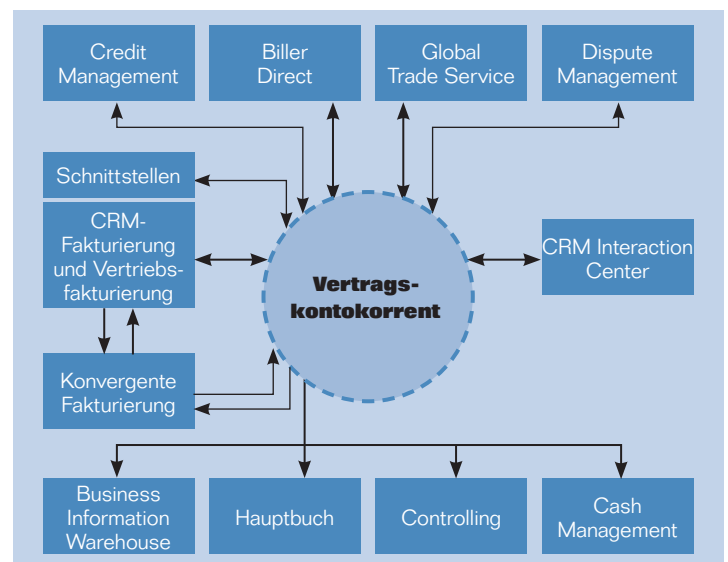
Credit Management

Biller Direct

Global Trade Service

Dispute Management

Schnittstellen

CRM-Fakturierung und Vertriebsfakturierung

Vertragskontokorrent

CRM Interaction Center

Konvergente Fakturierung

Business Information Warehouse

Hauptbuch

Controlling

Cash Management